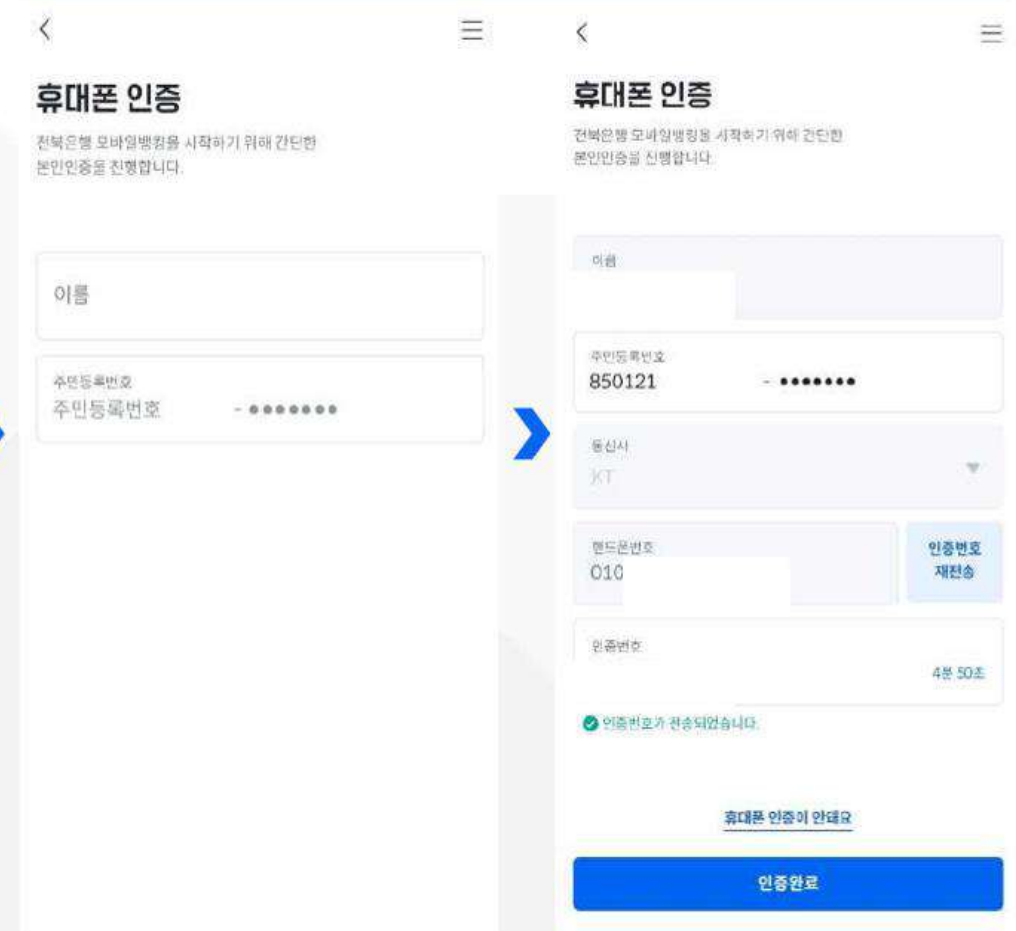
휴대폰 인증

전북은행 모바일뱅킹을 시작하기 위해 간단한 본인인증을 진행합니다.

이름

주민등록번호
주민등록번호 - ●●●●●●●

휴대폰 인증

전북은행 모바일뱅킹을 시작하기 위해 간단한 본인인증을 진행합니다.

이름

주민등록번호
850121 - ●●●●●●●

통신사
KT

핸드폰번호
010

인증번호 재전송

인증번호
4분 50초

인증번호가 전송되었습니다.

휴대폰 인증이 안돼요

인증완료